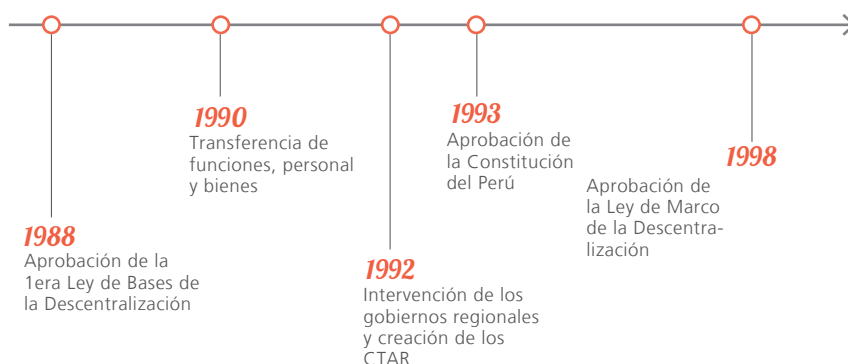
1988
Aprobación de la 1era Ley de Bases de la Descentralización

1990
Transferencia de funciones, personal y bienes

1992
Intervención de los gobiernos regionales y creación de los CTAR

1993
Aprobación de la Constitución del Perú

1998
Aprobación de la Ley de Marco de la Descentralización